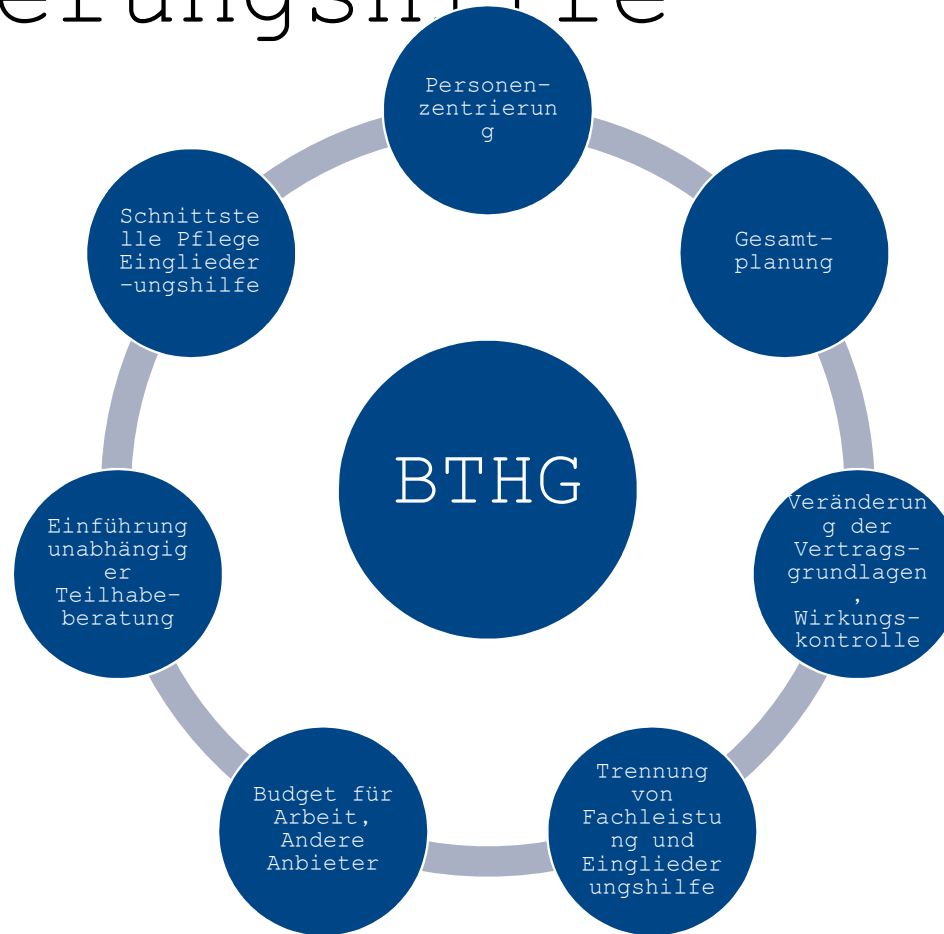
erungshilfe

Personenzentrierung

Gesamtplanung

Veränderung der Vertragsgrundlagen, Wirkungskontrolle

Trennung von Fachleistung und Eingliederungshilfe

Budget für Arbeit, Andere Anbieter

Einführung unabhängiger Teilhabeberatung

Schnittstelle Pflege Einglieder-ungshilfe

BTHG